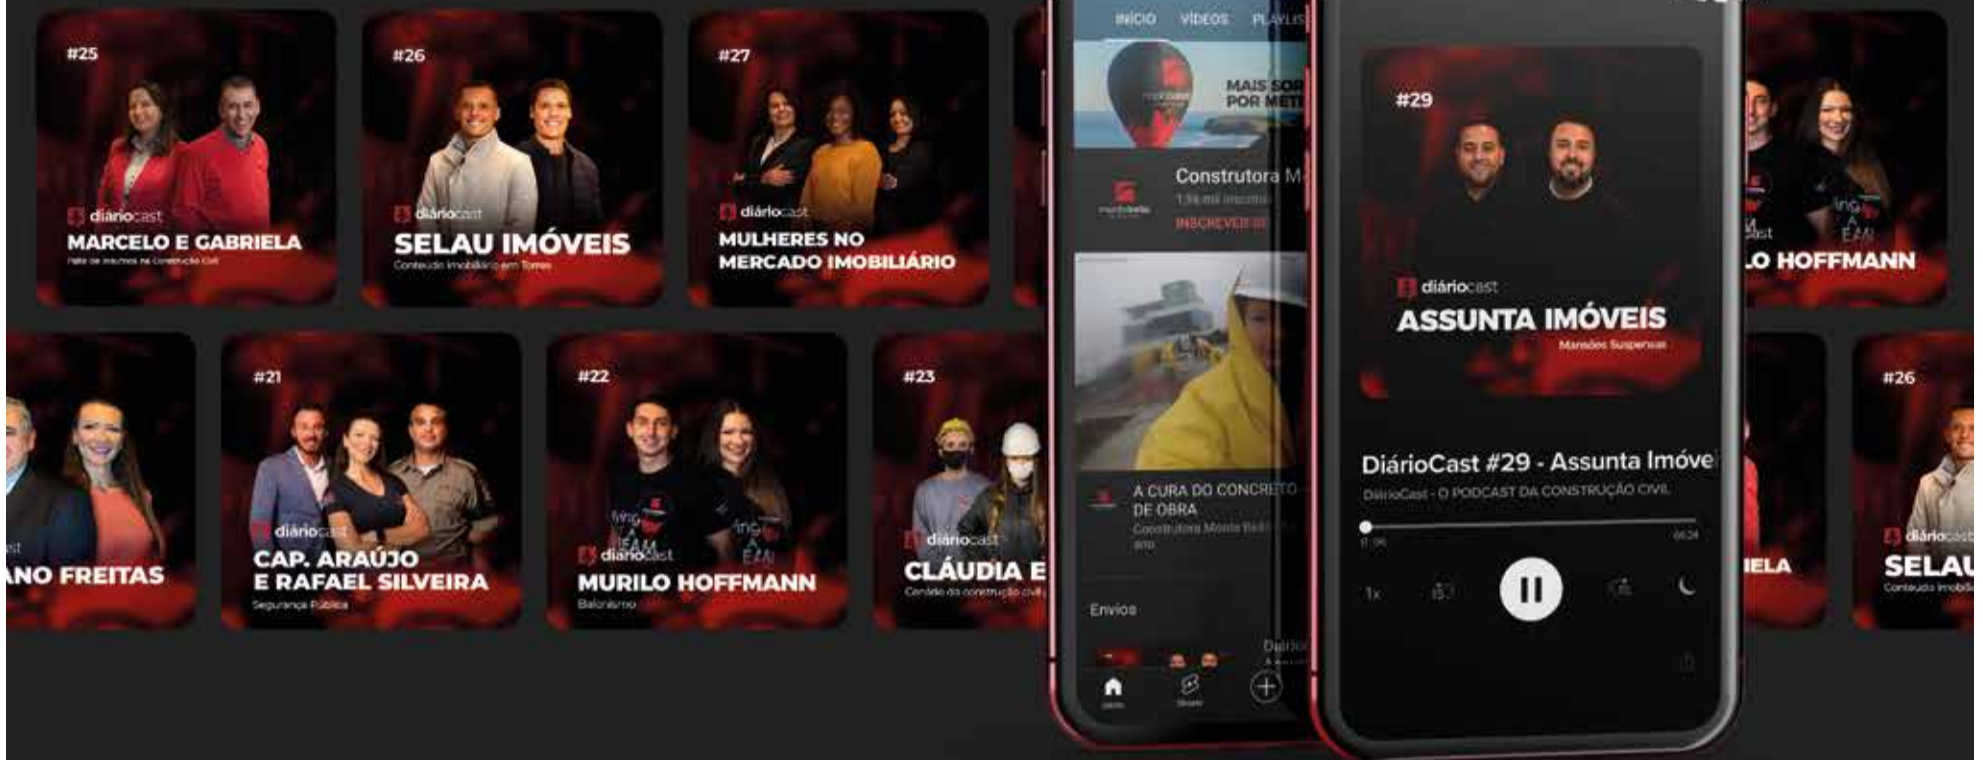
#25
diáriocast
MARCELO E GABRIELA
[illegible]

#26
diáriocast
SELAU IMÓVEIS
Conteúdo Imobiliário em Torres

#27
diáriocast
MULHERES NO MERCADO IMOBILIÁRIO

INÍCIO VÍDEOS PLAYLIS
MAIS SOR POR MET
Construtora M
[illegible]
INSCREVER-SE
A CURA DO CONCRETO DE OBRA
Construtora Monte Bello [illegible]
Envios
Diário
Início
Shorts

#29
diáriocast
ASSUNTA IMÓVEIS
Mansões Suspensas
DiárioCast #29 - Assunta Imóve
DiárioCast - O PODCAST DA CONSTRUÇÃO CIVIL
1x

LO HOFFMANN

ANO FREITAS

#21
diáriocast
CAP. ARAÚJO E RAFAEL SILVEIRA
Segurança Pública

#22
diáriocast
MURILO HOFFMANN
Balonismo

#23
diáriocast
CLÁUDIA E
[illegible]

IELA

#26
diáriocast
SELAU
Conteúdo Imobi